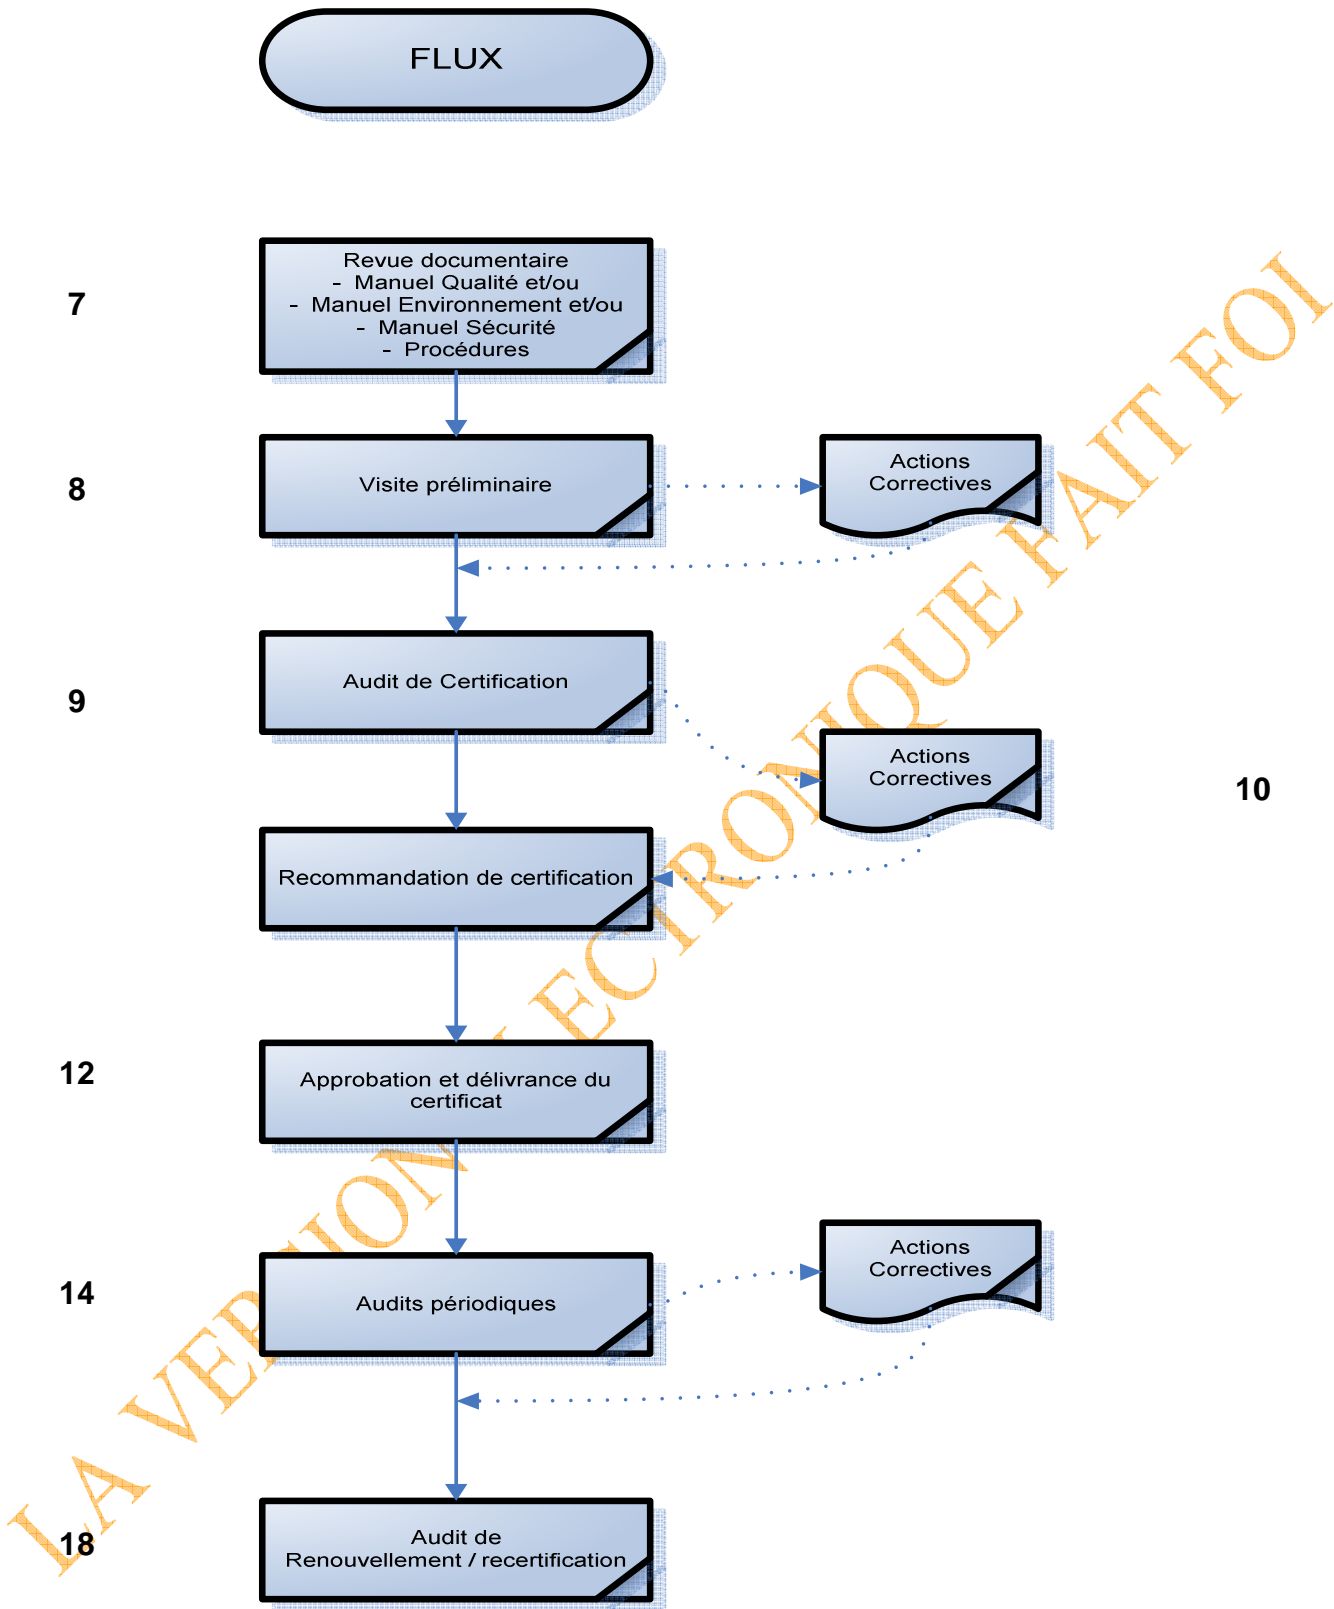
FLUX

7

Revue documentaire
- Manuel Qualité et/ou
- Manuel Environnement et/ou
- Manuel Sécurité
- Procédures

8

Visite préliminaire

Actions Correctives

9

Audit de Certification

Actions Correctives

10

Recommandation de certification

12

Approbation et délivrance du certificat

14

Audits périodiques

Actions Correctives

18

Audit de Renouvellement / recertification

LA VER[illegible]ON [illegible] ECTRONIQUE FAIT FOI